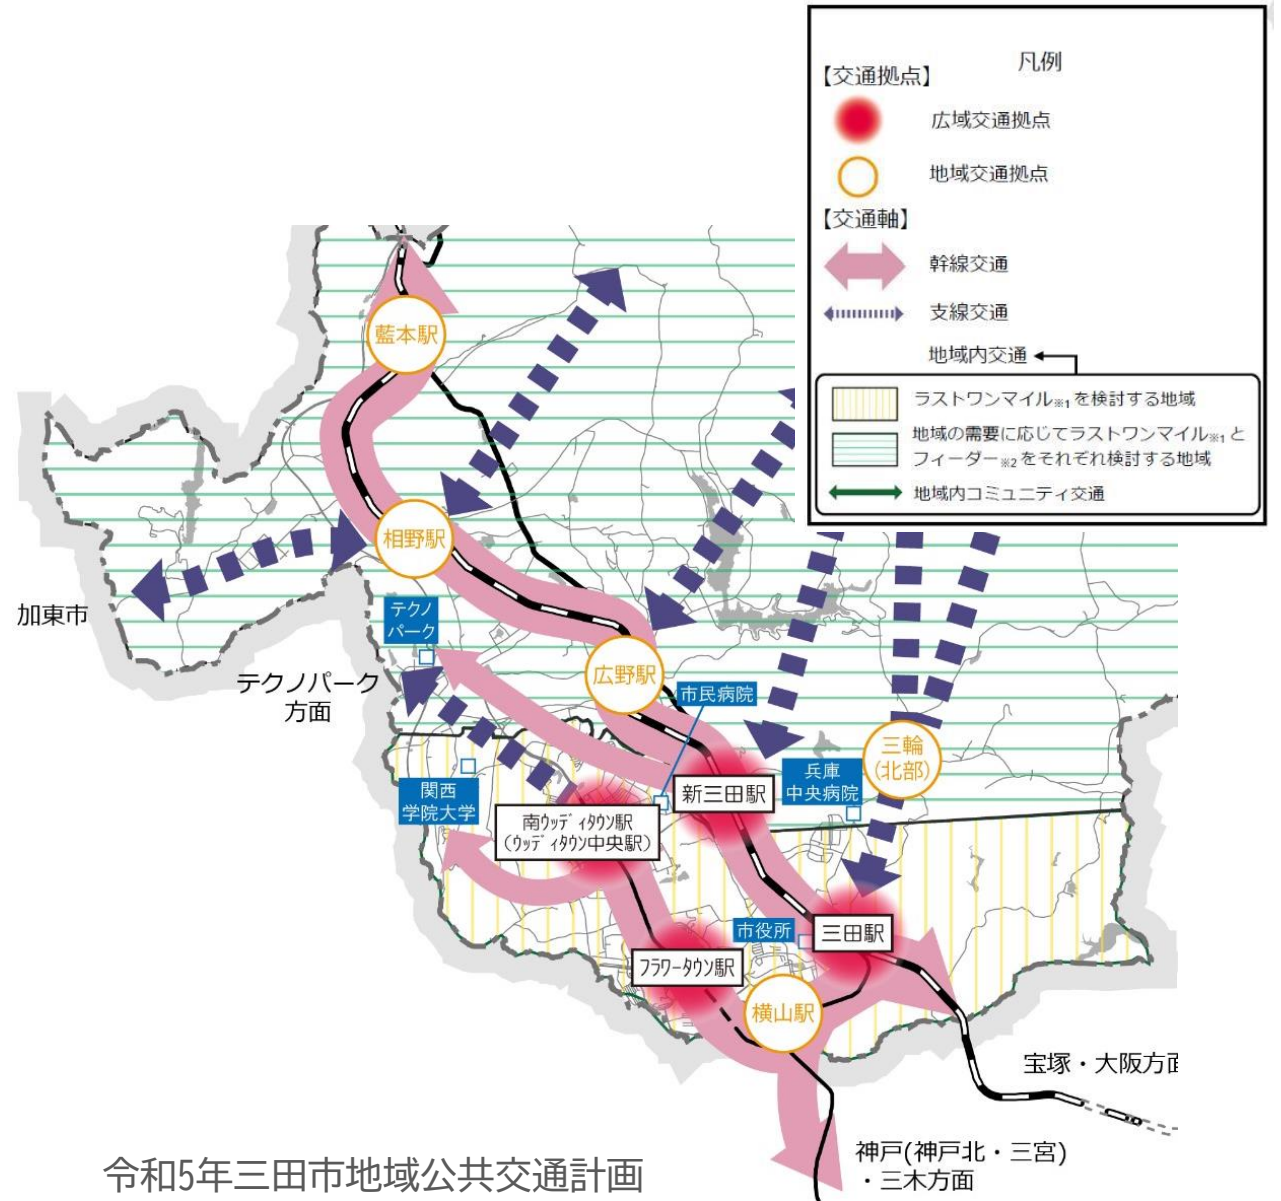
凡例

【交通拠点】

広域交通拠点

地域交通拠点

【交通軸】

幹線交通

支線交通

地域内交通

ラストワンマイル※1を検討する地域

地域の需要に応じてラストワンマイル※1とフィーダー※2をそれぞれ検討する地域

地域内コミュニティ交通

藍本駅

相野駅

加東市

テクノパーク

テクノパーク方面

広野駅

市民病院

三輪(北部)

兵庫中央病院

関西学院大学

新三田駅

南ウッディタウン駅(ウッディタウン中央駅)

市役所

三田駅

フラワータウン駅

横山駅

宝塚・大阪方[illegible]

神戸(神戸北・三宮)・三木方面

令和5年三田市地域公共交通計画